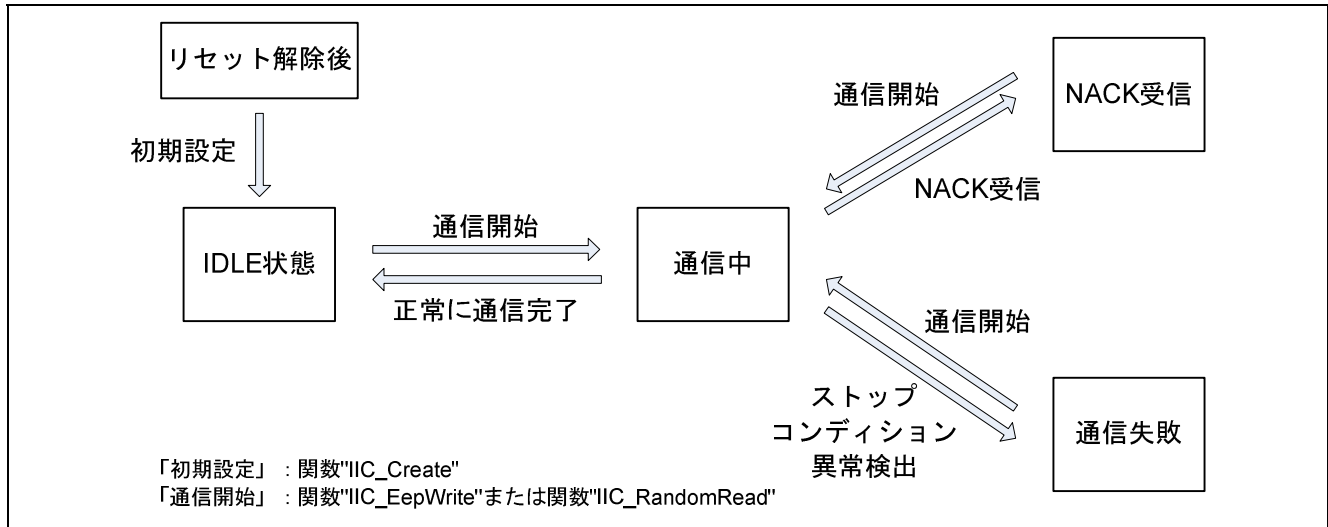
リセット解除後

初期設定

IDLE状態

通信開始

正常に通信完了

通信中

通信開始

NACK受信

NACK受信

通信開始

ストップ
コンディション
異常検出

通信失敗

「初期設定」：関数"IIC_Create"
「通信開始」：関数"IIC_EepWrite"または関数"IIC_RandomRead"